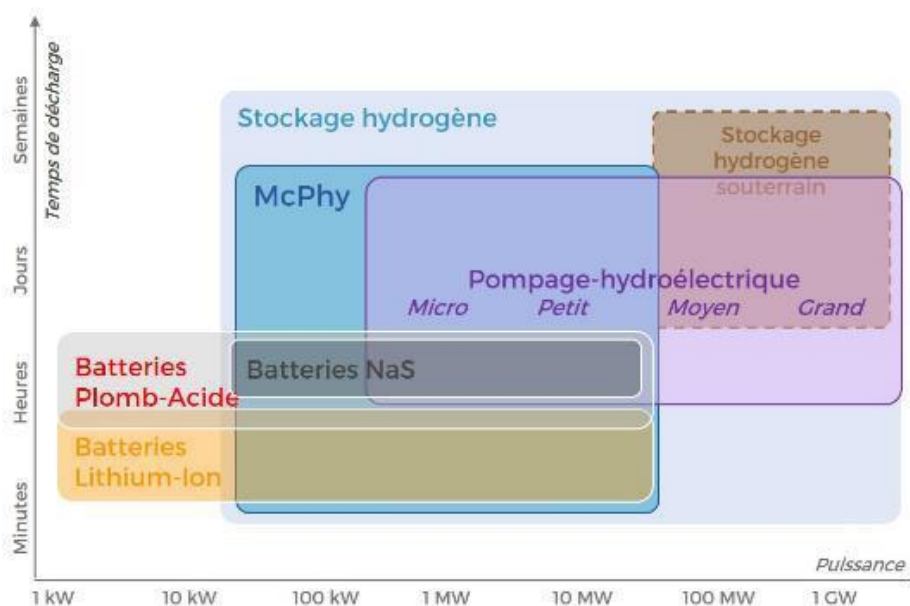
Temps de décharge

Semaines

Jours

Heures

Minutes

Stockage hydrogène

Stockage hydrogène souterrain

McPhy

Pompage-hydroélectrique

Micro

Petit

Moyen

Grand

Batteries Plomb-Acide

Batteries NaS

Batteries Lithium-Ion

Puissance

1 kW

10 kW

100 kW

1 MW

10 MW

100 MW

1 GW